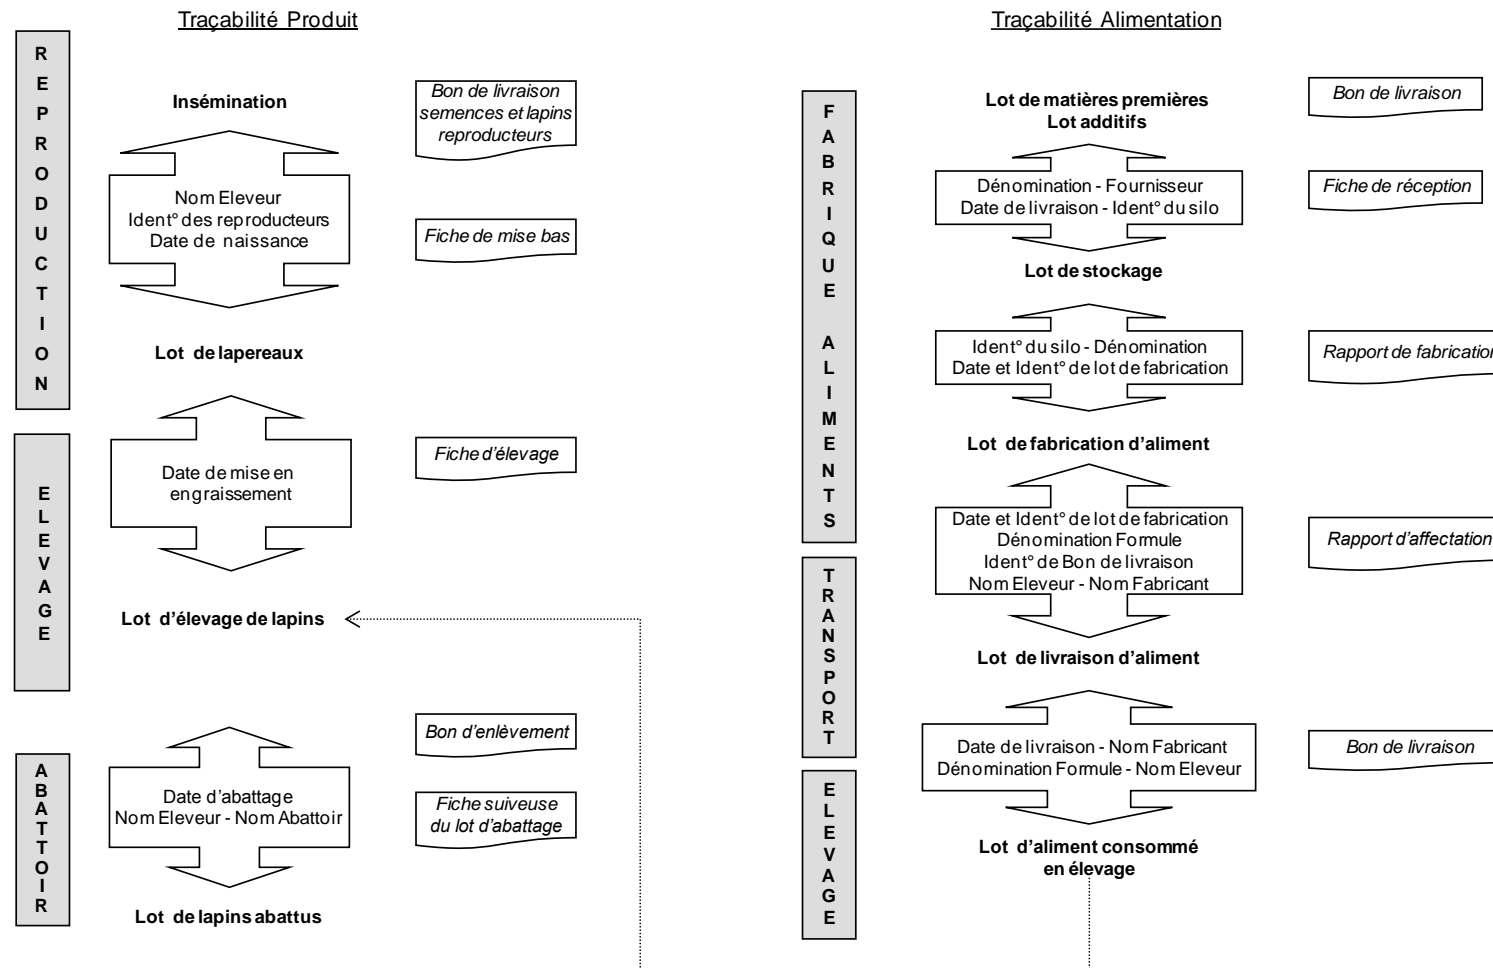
Traçabilité Produit

REPRODUCTION

Insémination

Bon de livraison semences et lapins reproducteurs

Nom Eleveur
Ident° des reproducteurs
Date de naissance

Fiche de mise bas

Lot de lapereaux

ELEVAGE

Date de mise en engraissement

Fiche d'élevage

Lot d'élevage de lapins

ABATTOIR

Bon d'enlèvement

Date d'abattage
Nom Eleveur - Nom Abattoir

Fiche suiveuse du lot d'abattage

Lot de lapins abattus

Traçabilité Alimentation

FABRIQUE ALIMENTS

Lot de matières premières
Lot additifs

Bon de livraison

Dénomination - Fournisseur
Date de livraison - Ident° du silo

Fiche de réception

Lot de stockage

Ident° du silo - Dénomination
Date et Ident° de lot de fabrication

Rapport de fabrication

Lot de fabrication d'aliment

Date et Ident° de lot de fabrication
Dénomination Formule
Ident° de Bon de livraison
Nom Eleveur - Nom Fabricant

Rapport d'affectation

TRANSPORT

Lot de livraison d'aliment

Date de livraison - Nom Fabricant
Dénomination Formule - Nom Eleveur

Bon de livraison

ELEVAGE

Lot d'aliment consommé en élevage